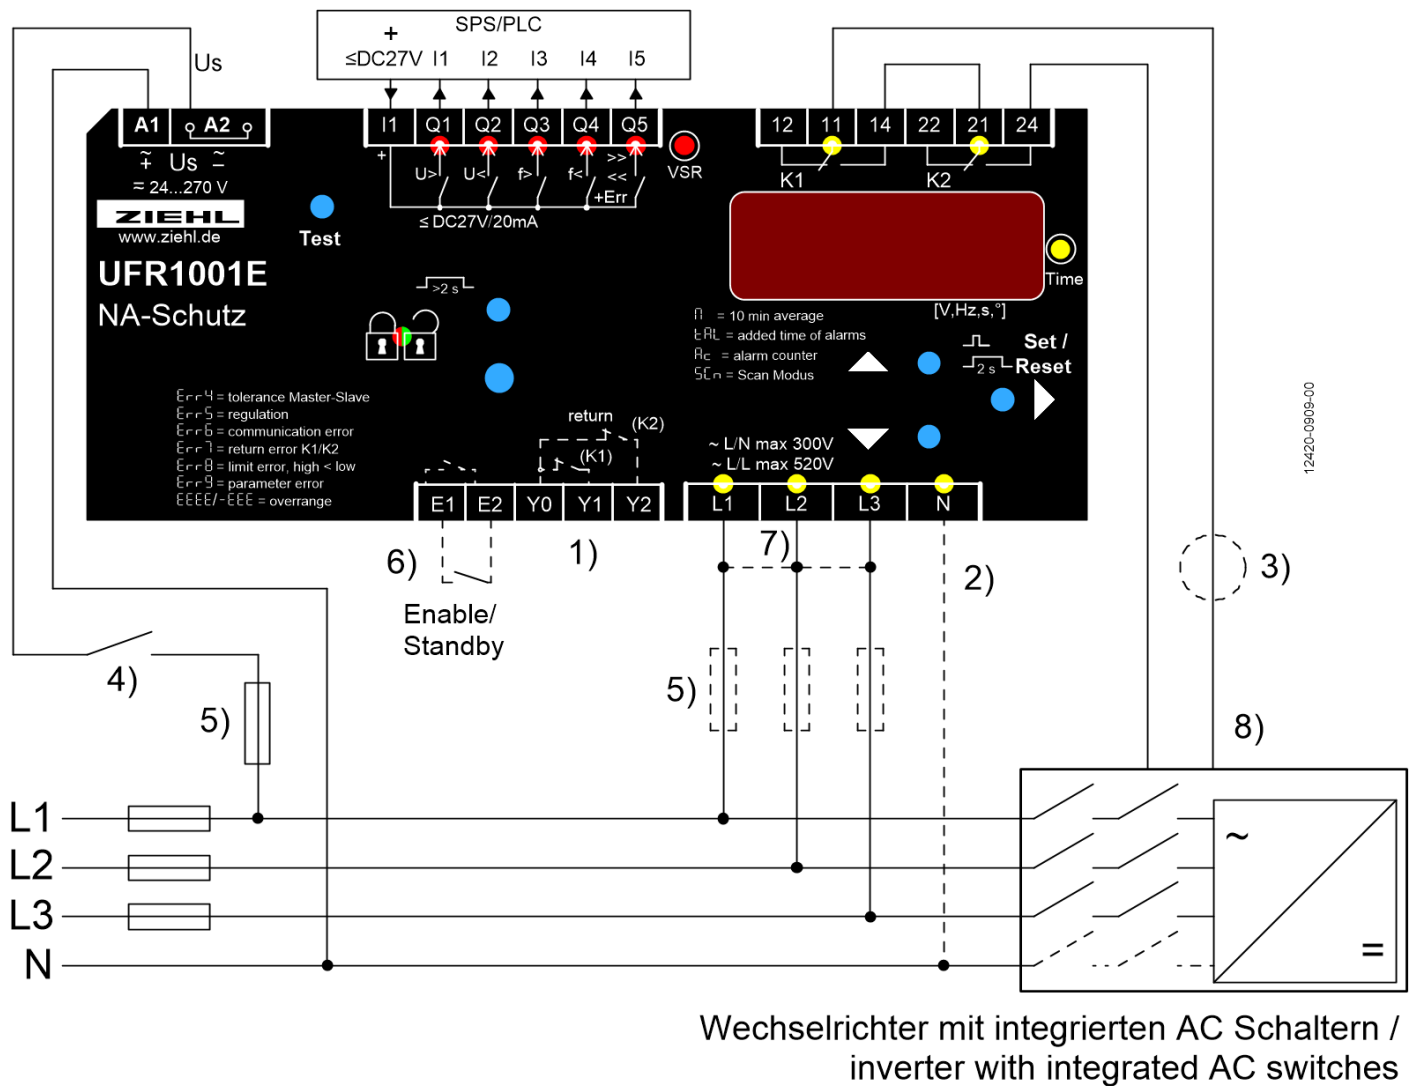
SPS/PLC
+
≤DC27V I1 I2 I3 I4 I5

Us

A1 A2
Us
≂ 24...270 V
ZIEHL
www.ziehl.de
UFR1001E
NA-Schutz

I1 Q1 Q2 Q3 Q4 Q5
+
U> U< f> f< >> <<
+Err
≤ DC27V/20mA
VSR

Test
>2 s

12 11 14 22 21 24
K1 K2

Time
[V,Hz,s,°]
= 10 min average
tAL = added time of alarms
Ac = alarm counter
SCn = Scan Modus
Set /
2 s Reset

Err4 = tolerance Master-Slave
Err5 = regulation
Err6 = communication error
Err7 = return error K1/K2
Err8 = limit error, high < low
Err9 = parameter error
EEEE/-EEE = overrange

return (K2)
(K1)
~ L/N max 300V
~ L/L max 520V

E1 E2 Y0 Y1 Y2
L1 L2 L3 N

6) 1) 7) 2) 3)
Enable/
Standby
4)
5)
5)
8)
L1
L2
L3
N
~
=
12420-0909-00

Wechselrichter mit integrierten AC Schaltern /
inverter with integrated AC switches